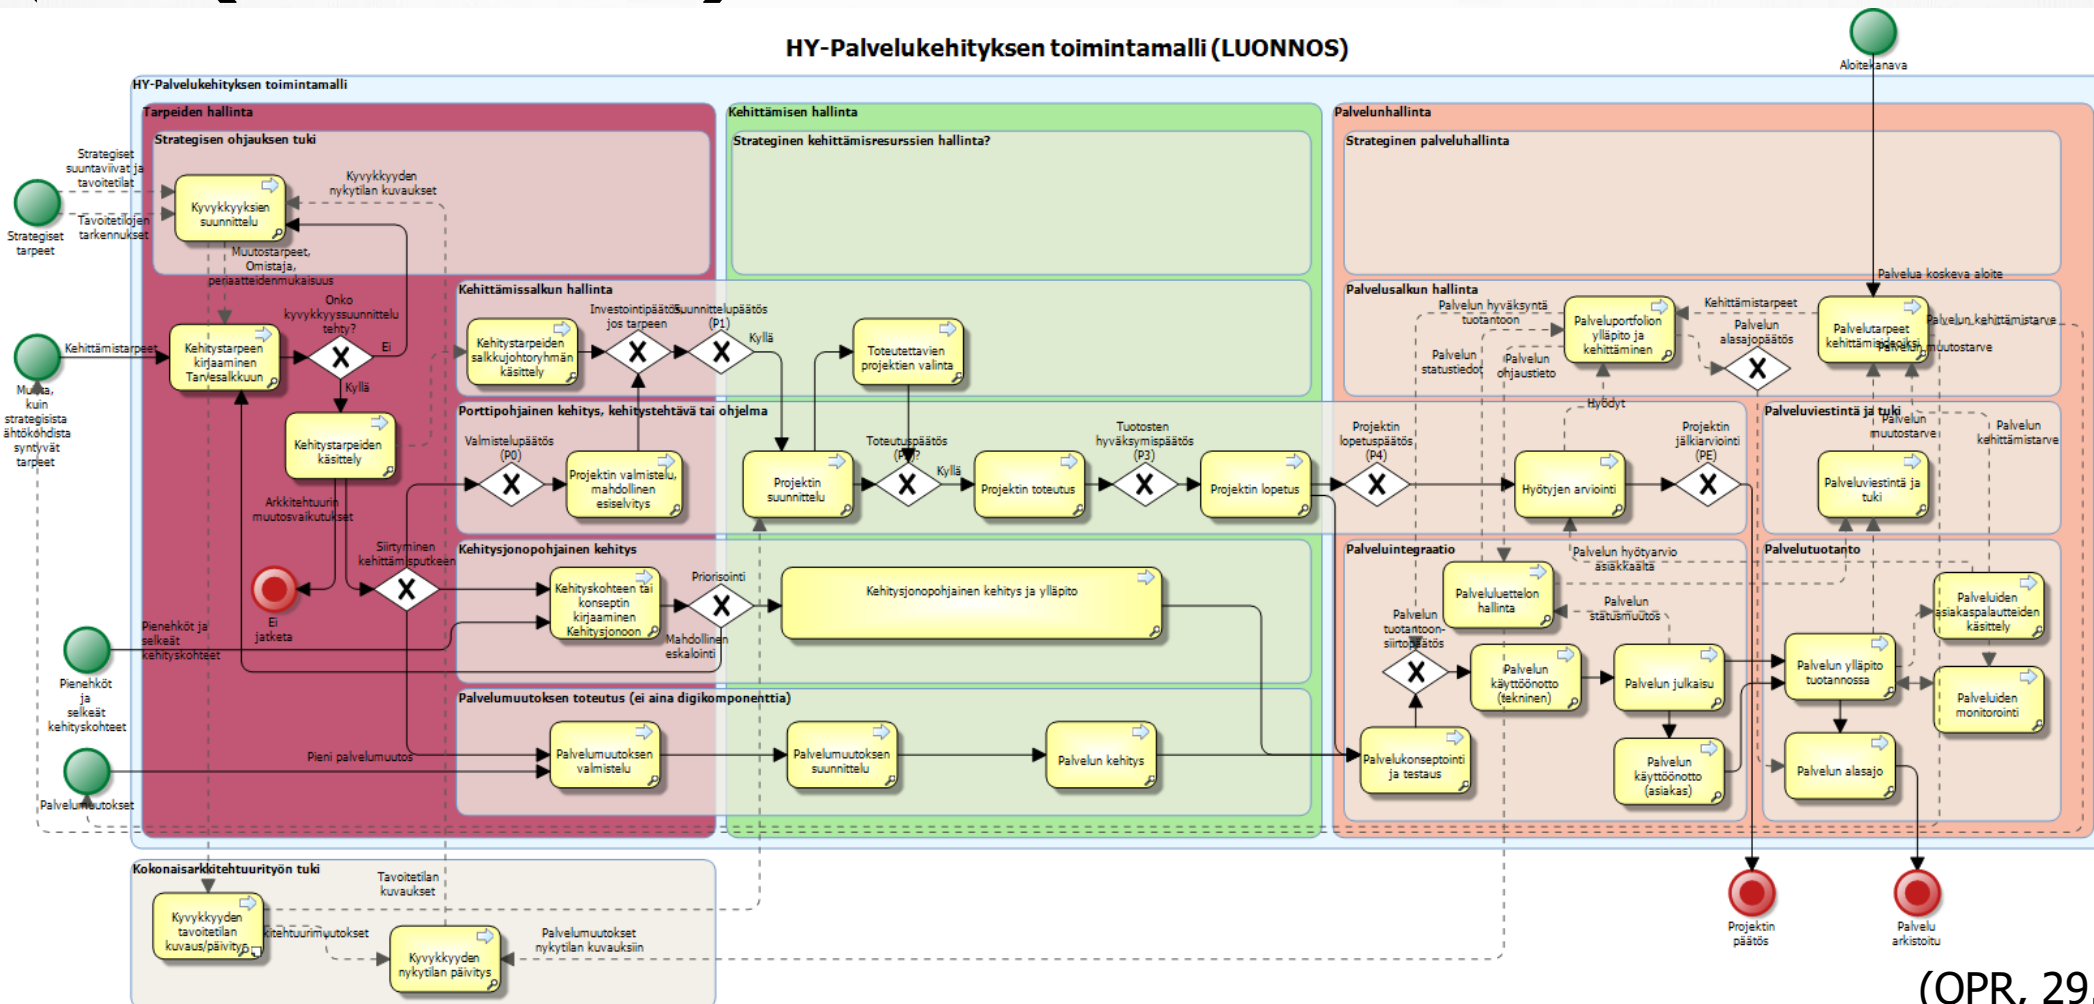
HY-Palvelukehityksen toimintamalli (LUONNOS)

Aloitekanava

HY-Palvelukehityksen toimintamalli

Tarpeiden hallinta

Strategisen ohjauksen tuki

Strategiset suuntaviivat ja tavoitetilat

Tavoitetilojen tarkennukset

Strategiset tarpeet

Kyvykkyyksien suunnittelu

Kyvykkyyden nykytilan kuvaukset

Muutostarpeet, Omistaja, periaatteidenmukaisuus

Onko kyvykkyyssuunnittelu tehty?

Ei

Kyllä

Kehittämistarpeet

Kehitystarpeen kirjaaminen Tarvesalkkuun

Muuta, kuin strategisista ähtökohdista syntyvät tarpeet

Kehitystarpeiden käsittely

Arkkitehtuurin muutosvaikutukset

Siirtyminen kehittämisputkeen

Ei jatketa

Pienehköt ja selkeät kehityskohteet

Pienehköt ja selkeät kehityskohteet

Pieni palvelumuutos

Palvelumuutokset

Kehittämisen hallinta

Strateginen kehittämisresurssien hallinta?

Kehittämissalkun hallinta

Kehitystarpeiden salkkujohtoryhmän käsittely

Investointipäätös jos tarpeen

Suunnittelupäätös (P1)

Kyllä

Toteutettavien projektien valinta

Porttipohjainen kehitys, kehitystehtävä tai ohjelma

Valmistelupäätös (P0)

Projektin valmistelu, mahdollinen esiselvitys

Projektin suunnittelu

Toteutuspäätös (P2)?

Kyllä

Projektin toteutus

Tuotosten hyväksymispäätös (P3)

Projektin lopetus

Kehitysjonopohjainen kehitys

Kehityskohteen tai konseptin kirjaaminen Kehitysjonoon

Priorisointi

Mahdollinen eskalointi

Kehitysjonopohjainen kehitys ja ylläpito

Palvelumuutoksen toteutus (ei aina digikomponenttia)

Palvelumuutoksen valmistelu

Palvelumuutoksen suunnittelu

Palvelun kehitys

Palvelunhallinta

Strateginen palveluhallinta

Palvelusalkun hallinta

Palvelua koskeva aloite

Palvelun hyväksyntä tuotantoon

Palveluportfolion ylläpito ja kehittäminen

Kehittämistarpeet

Palvelun alasajopäätös

Palvelutarpeet kehittämisideoista

Palvelun kehittämistarve

Palvelun muutostarve

Palvelun statustiedot

Palvelun ohjaustieto

Hyödyt

Projektin lopetuspäätös (P4)

Hyötyjen arviointi

Projektin jälkiarviointi (PE)

Palveluviestintä ja tuki

Palvelun muutostarve

Palvelun kehittämistarve

Palveluviestintä ja tuki

Palveluintegraatio

Palvelun hyötyarvio asiakkaalta

Palveluluettelon hallinta

Palvelun statusmuutos

Palvelun tuotantoon-siirtopäätös

Palvelun käyttöönotto (tekninen)

Palvelun julkaisu

Palvelukonseptointi ja testaus

Palvelun käyttöönotto (asiakas)

Palvelutuotanto

Palveluiden asiakaspalautteiden käsittely

Palvelun ylläpito tuotannossa

Palveluiden monitorointi

Palvelun alasajo

Projektin päätös

Palvelu arkistoitu

Kokonaisarkkitehtuurityön tuki

Tavoitetilan kuvaukset

Kyvykkyyden tavoitetilan kuvaus/päivitys

Arkkitehtuurimuutokset

Kyvykkyyden nykytilan päivitys

Palvelumuutokset nykytilan kuvauksiin

(OPR, 29